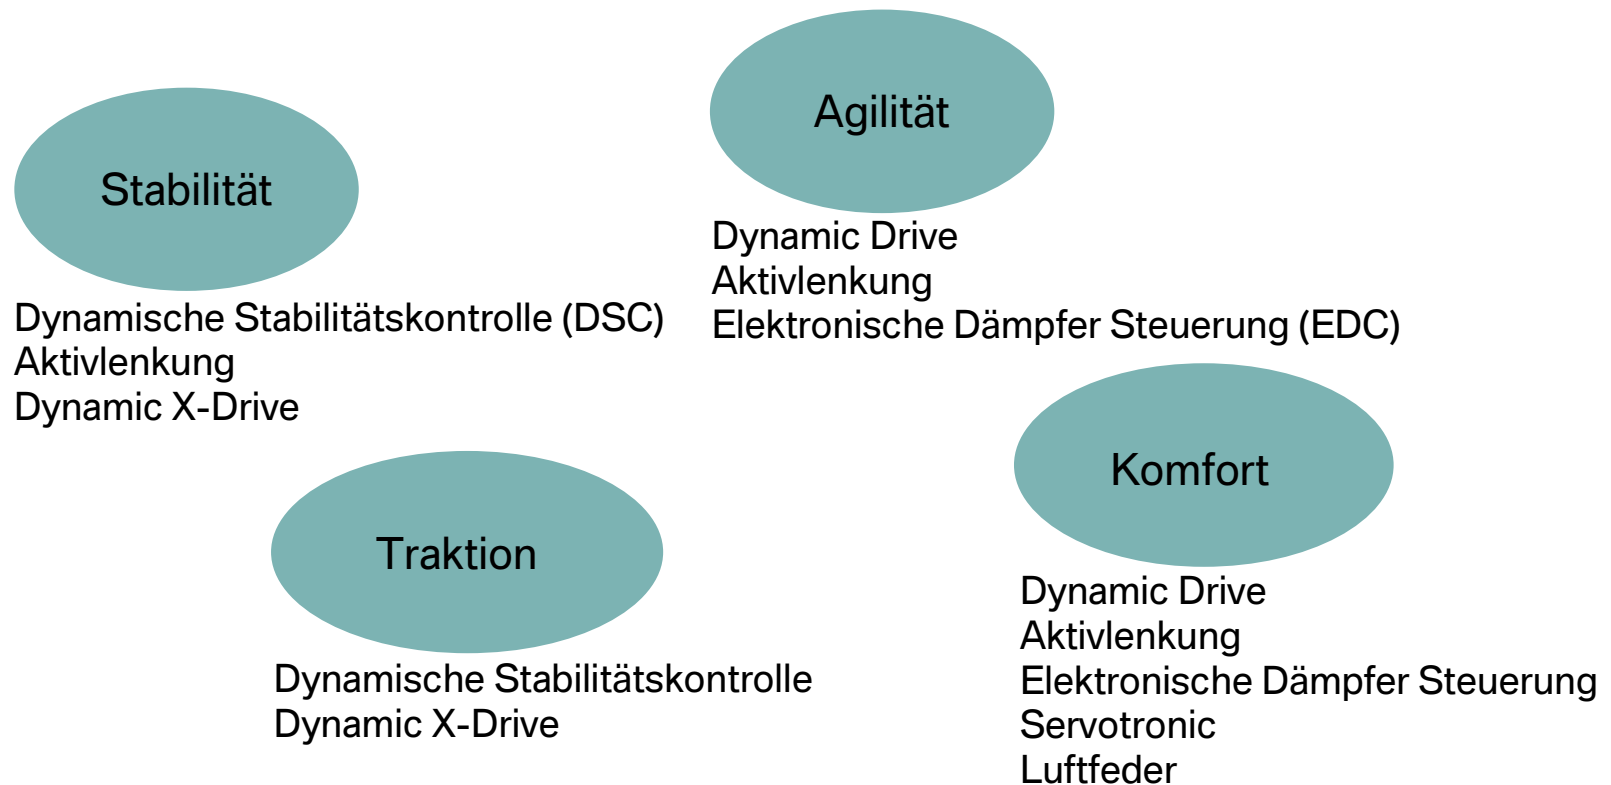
Agilität

Dynamic Drive
Aktivlenkung
Elektronische Dämpfer Steuerung (EDC)

Stabilität

Dynamische Stabilitätskontrolle (DSC)
Aktivlenkung
Dynamic X-Drive

Komfort

Traktion

Dynamische Stabilitätskontrolle
Dynamic X-Drive

Dynamic Drive
Aktivlenkung
Elektronische Dämpfer Steuerung
Servotronic
Luftfeder